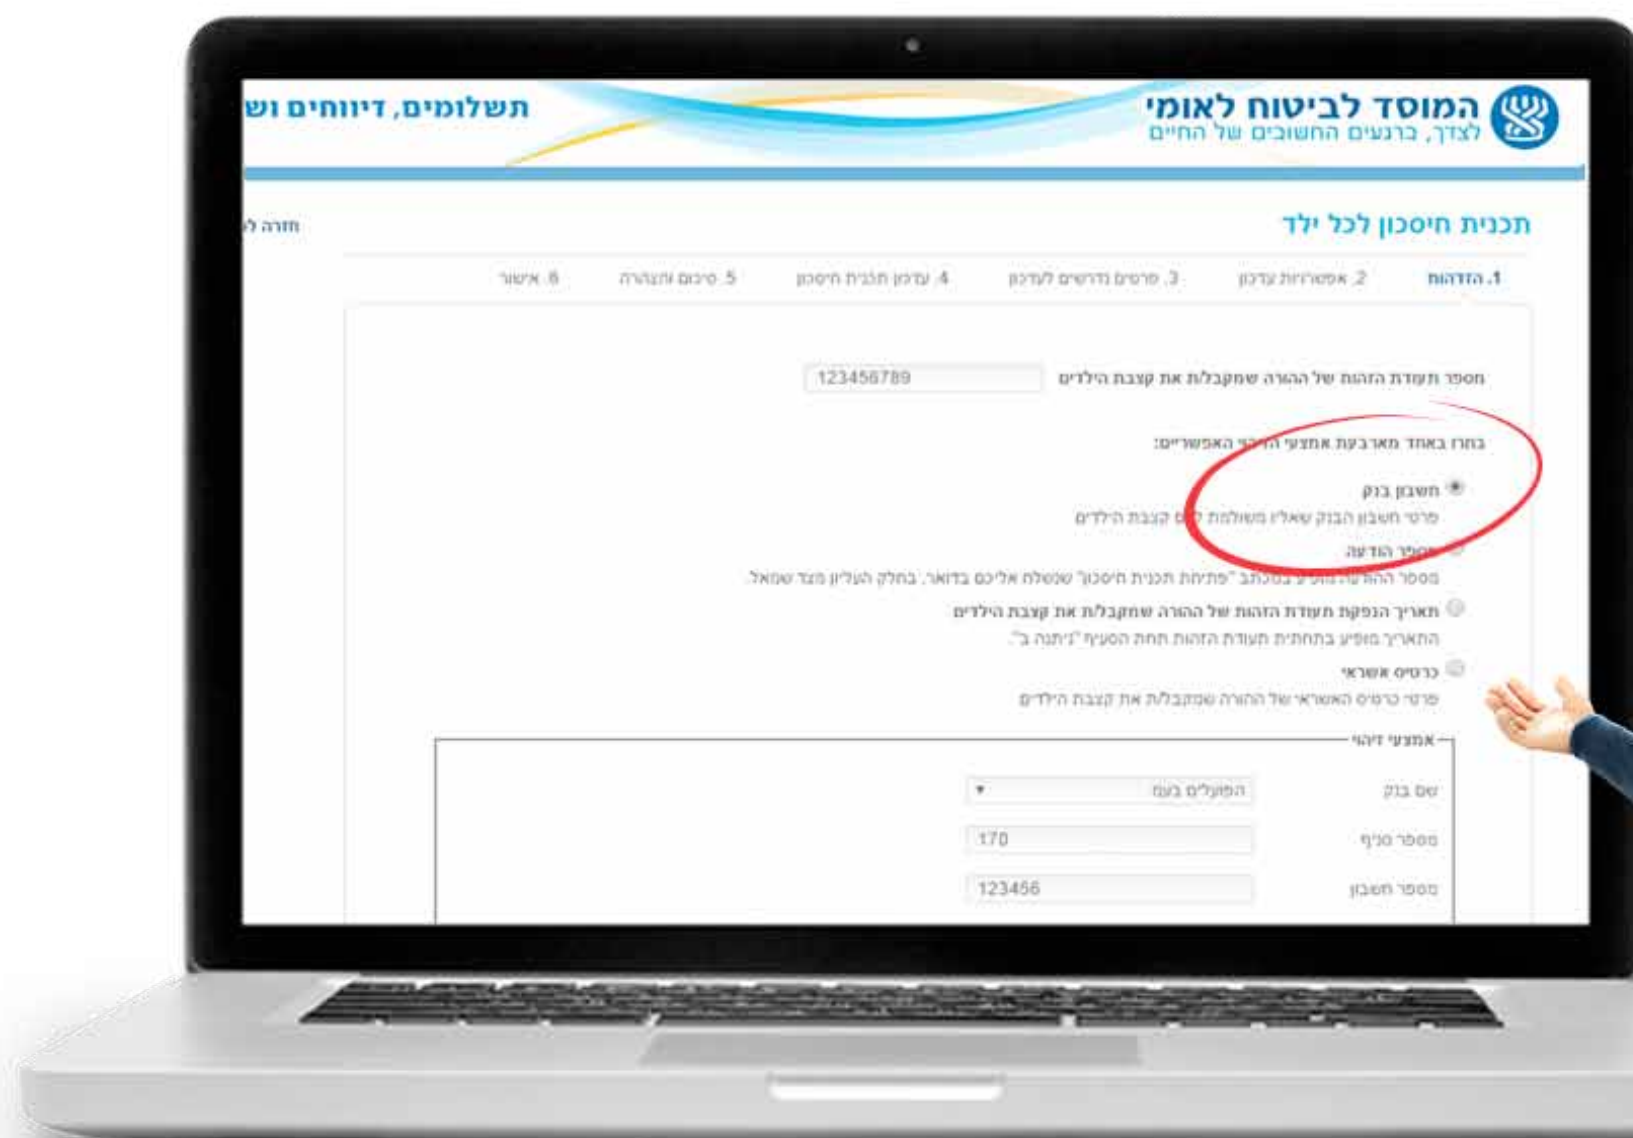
המוסד לביטוח לאומי
לצדך, ברגעים החשובים של החיים

תשלומים, דיווחים וש

תכנית חיסכון לכל ילד

חזרה ל

1. הזדהות  2. אפשרויות עדכון  3. פרטים נדרשים לעדכון  4. עדכון תכנית חיסכון  5. סיכום והצהרה  6. אישור

מספר תעודת הזהות של ההורה שמקבל/ת את קצבת הילדים 123456789

בחרו באחד מארבעת אמצעי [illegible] האפשריים:

חשבון בנק
פרטי חשבון הבנק שאליו משולמת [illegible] קצבת הילדים

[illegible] הודעה
מספר ההודעה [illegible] במכתב "פתיחת תכנית חיסכון" שנשלח אליכם בדואר, בחלק העליון מצד שמאל.

תאריך הנפקת תעודת הזהות של ההורה שמקבל/ת את קצבת הילדים
התאריך מופיע בתחתית תעודת הזהות תחת הסעיף "ניתנה ב".

כרטיס אשראי
פרטי כרטיס האשראי של ההורה שמקבל/ת את קצבת הילדים

אמצעי זיהוי

שם בנק הפועלים בעמ

מספר סניף 170

מספר חשבון 123456